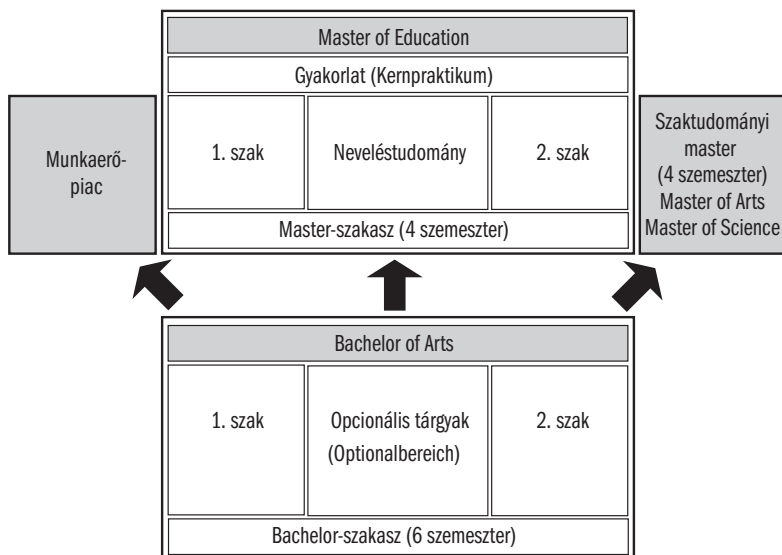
Master of Education

Gyakorlat (Kernpraktikum)

Munkaerőpiac

1. szak

Neveléstudomány

2. szak

Szaktudományi master (4 szemeszter) Master of Arts Master of Science

Master-szakasz (4 szemeszter)

Bachelor of Arts

1. szak

Opcionális tárgyak (Optionalbereich)

2. szak

Bachelor-szakasz (6 szemeszter)